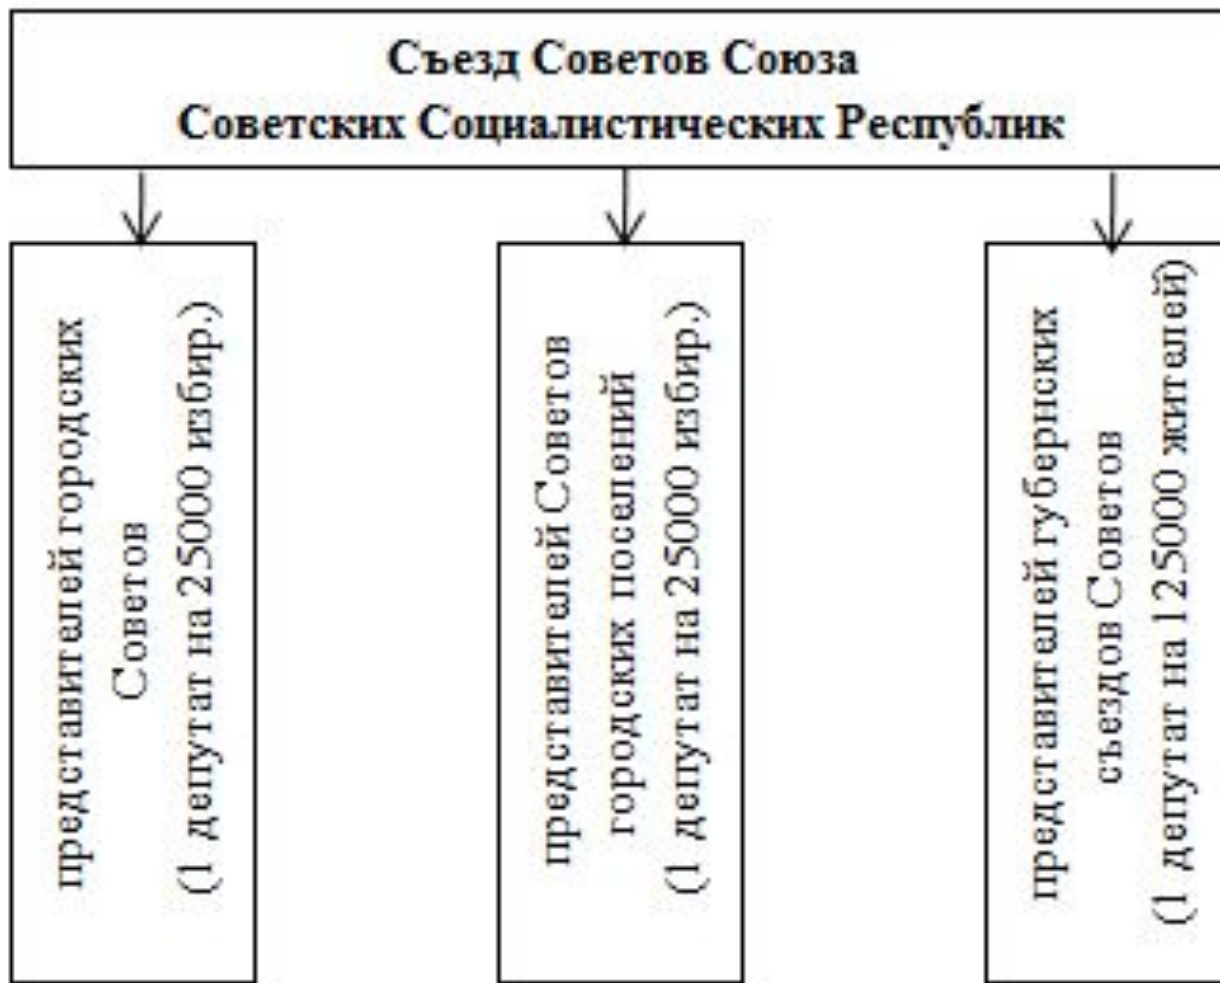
Съезд Советов Союза
Советских Социалистических Республик

представителей городских
Советов
(1 депутат на 25000 избир.)

представителей Советов
городских поселений
(1 депутат на 25000 избир.)

представителей губернских
съездов Советов
(1 депутат на 125000 жителей)